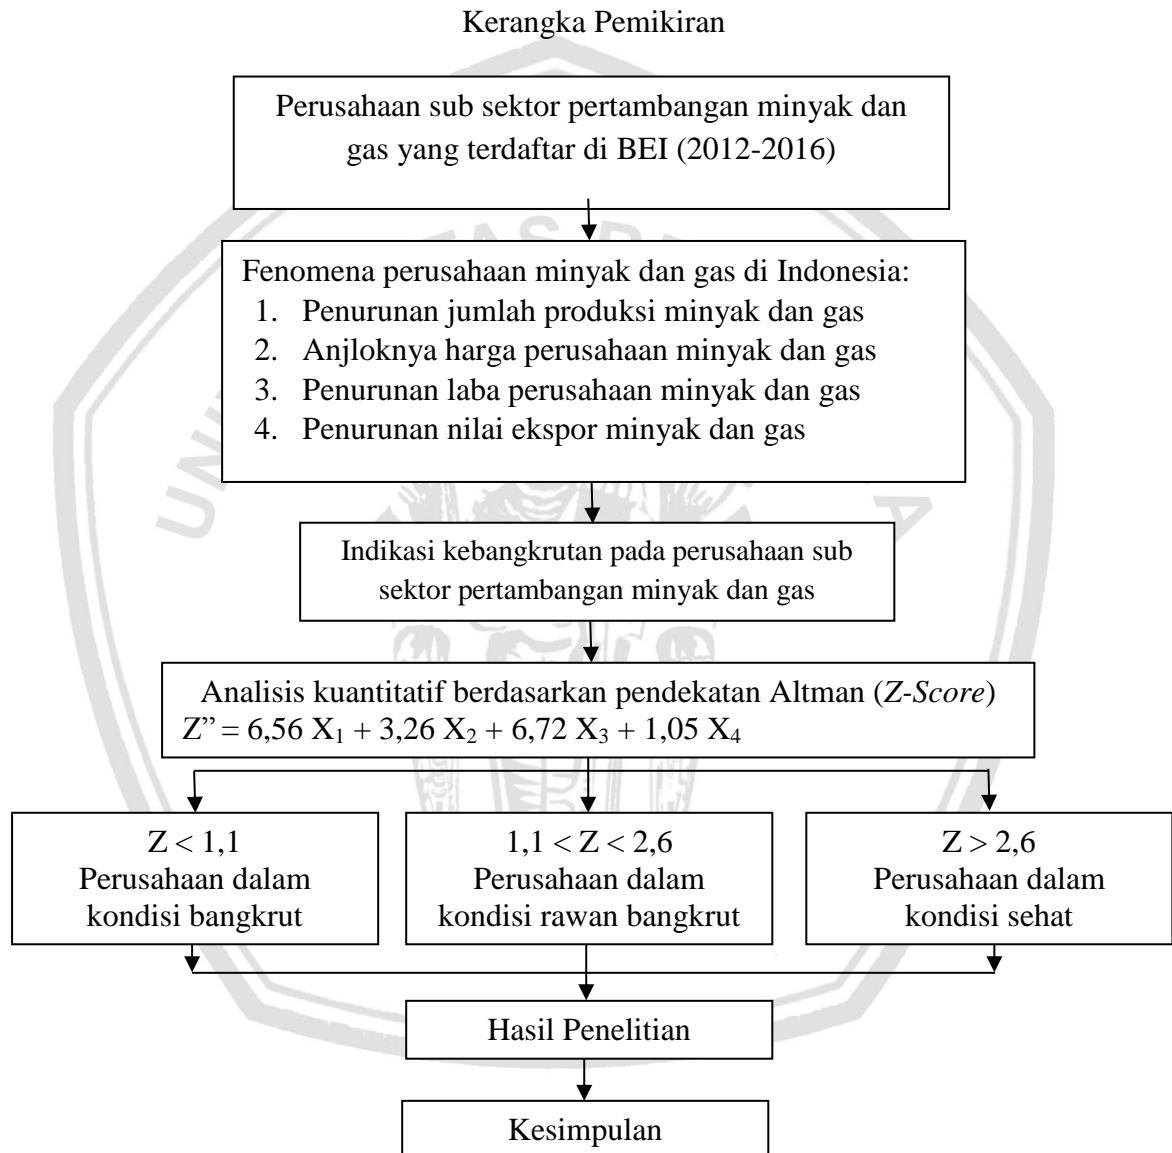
Kerangka Pemikiran

Perusahaan sub sektor pertambangan minyak dan gas yang terdaftar di BEI (2012-2016)

Fenomena perusahaan minyak dan gas di Indonesia:
1. Penurunan jumlah produksi minyak dan gas
2. Anjloknya harga perusahaan minyak dan gas
3. Penurunan laba perusahaan minyak dan gas
4. Penurunan nilai ekspor minyak dan gas

Indikasi kebangkrutan pada perusahaan sub sektor pertambangan minyak dan gas

Analisis kuantitatif berdasarkan pendekatan Altman (*Z-Score*)
Z" = 6,56 $X_1$ + 3,26 $X_2$ + 6,72 $X_3$ + 1,05 $X_4$

Z < 1,1
Perusahaan dalam kondisi bangkrut

1,1 < Z < 2,6
Perusahaan dalam kondisi rawan bangkrut

Z > 2,6
Perusahaan dalam kondisi sehat

Hasil Penelitian

Kesimpulan